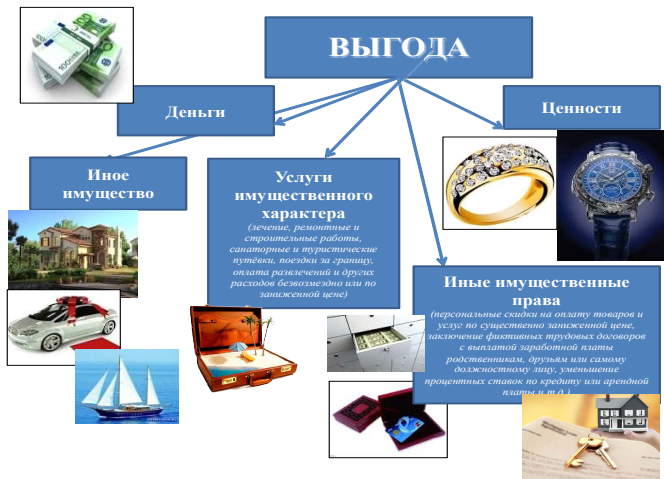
ВЫГОДА

Деньги

Ценности

Иное имущество

Услуги имущественного характера
(лечение, ремонтные и строительные работы, санаторные и туристические путёвки, поездки за границу, оплата развлечений и других расходов безвозмездно или по заниженной цене)

Иные имущественные права
(персональные скидки на оплату товаров и услуг по существенно заниженной цене, заключение фиктивных трудовых договоров с выплатой заработной платы родственникам, друзьям или самому должностному лицу, уменьшение процентных ставок по кредиту или арендной платы и т.д.)

100